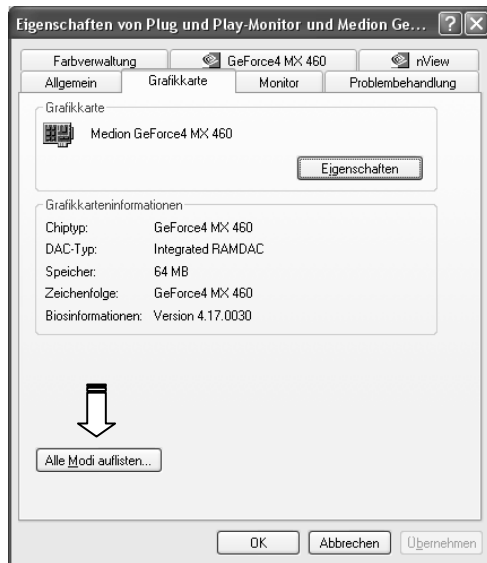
Eigenschaften von Plug und Play-Monitor und Medion Ge... ? X

Farbverwaltung | GeForce4 MX 460 | nView
Allgemein | Grafikkarte | Monitor | Problembehandlung

Grafikkarte
Medion GeForce4 MX 460
Eigenschaften

Grafikkarteninformationen
| | |
|---|---|
| Chiptyp: | GeForce4 MX 460 |
| DAC-Typ: | Integrated RAMDAC |
| Speicher: | 64 MB |
| Zeichenfolge: | GeForce4 MX 460 |
| Biosinformationen: | Version 4.17.0030 |

Alle Modi auflisten...

OK | Abbrechen | Übernehmen